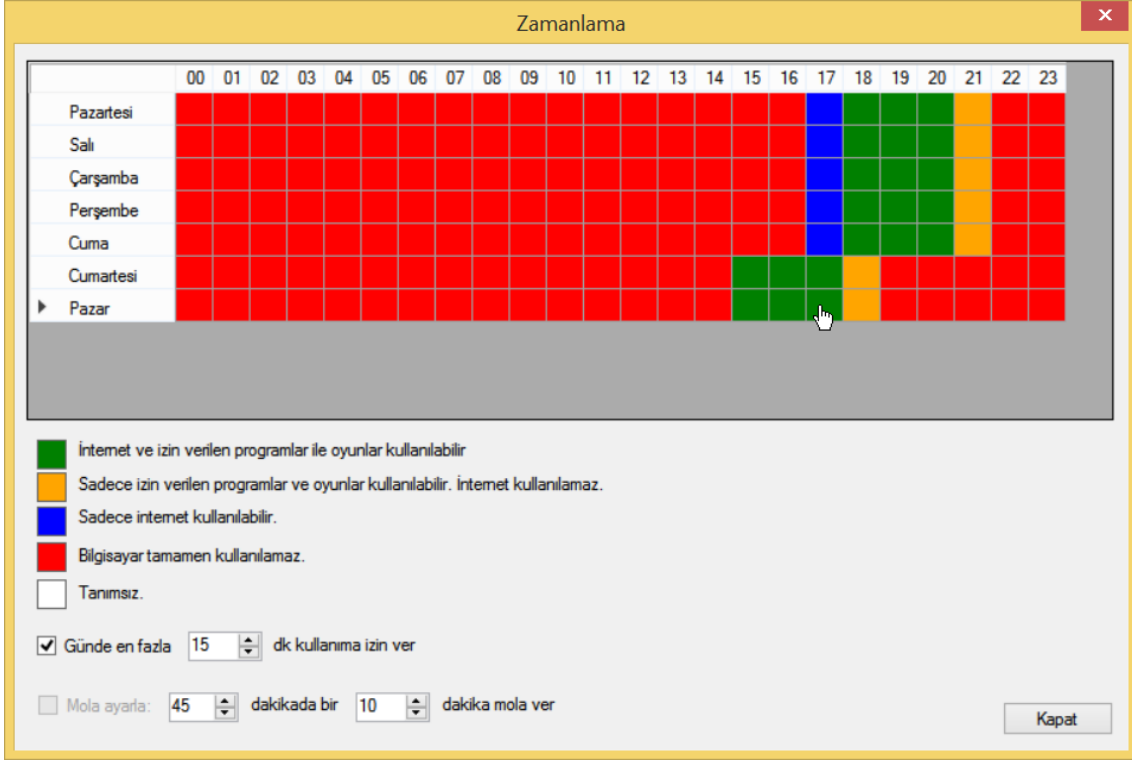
Zamanlama

|  | 00 | 01 | 02 | 03 | 04 | 05 | 06 | 07 | 08 | 09 | 10 | 11 | 12 | 13 | 14 | 15 | 16 | 17 | 18 | 19 | 20 | 21 | 22 | 23 |
|---|---|---|---|---|---|---|---|---|---|---|---|---|---|---|---|---|---|---|---|---|---|---|---|---|
| Pazartesi | | | | | | | | | | | | | | | | | | | | | | | | |
| Salı | | | | | | | | | | | | | | | | | | | | | | | | |
| Çarşamba | | | | | | | | | | | | | | | | | | | | | | | | |
| Perşembe | | | | | | | | | | | | | | | | | | | | | | | | |
| Cuma | | | | | | | | | | | | | | | | | | | | | | | | |
| Cumartesi | | | | | | | | | | | | | | | | | | | | | | | | |
| Pazar | | | | | | | | | | | | | | | | | | | | | | | | |

İnternet ve izin verilen programlar ile oyunlar kullanılabilir

Sadece izin verilen programlar ve oyunlar kullanılabilir. İnternet kullanılamaz.

Sadece internet kullanılabilir.

Bilgisayar tamamen kullanılamaz.

Tanımsız.

Günde en fazla 15 dk kullanıma izin ver

Mola ayarla: 45 dakikada bir 10 dakika mola ver

Kapat